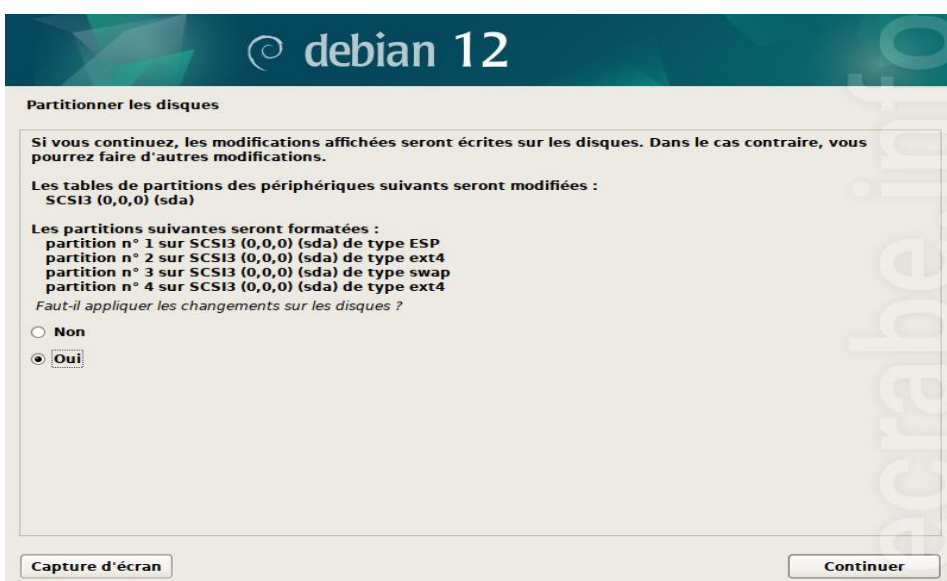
debian 12

Partitionner les disques

Si vous continuez, les modifications affichées seront écrites sur les disques. Dans le cas contraire, vous pourrez faire d'autres modifications.

Les tables de partitions des périphériques suivants seront modifiées :
SCSI3 (0,0,0) (sda)

Les partitions suivantes seront formatées :
partition n° 1 sur SCSI3 (0,0,0) (sda) de type ESP
partition n° 2 sur SCSI3 (0,0,0) (sda) de type ext4
partition n° 3 sur SCSI3 (0,0,0) (sda) de type swap
partition n° 4 sur SCSI3 (0,0,0) (sda) de type ext4

Faut-il appliquer les changements sur les disques ?

Non

Oui

Capture d'écran

Continuer

ecrabe.info